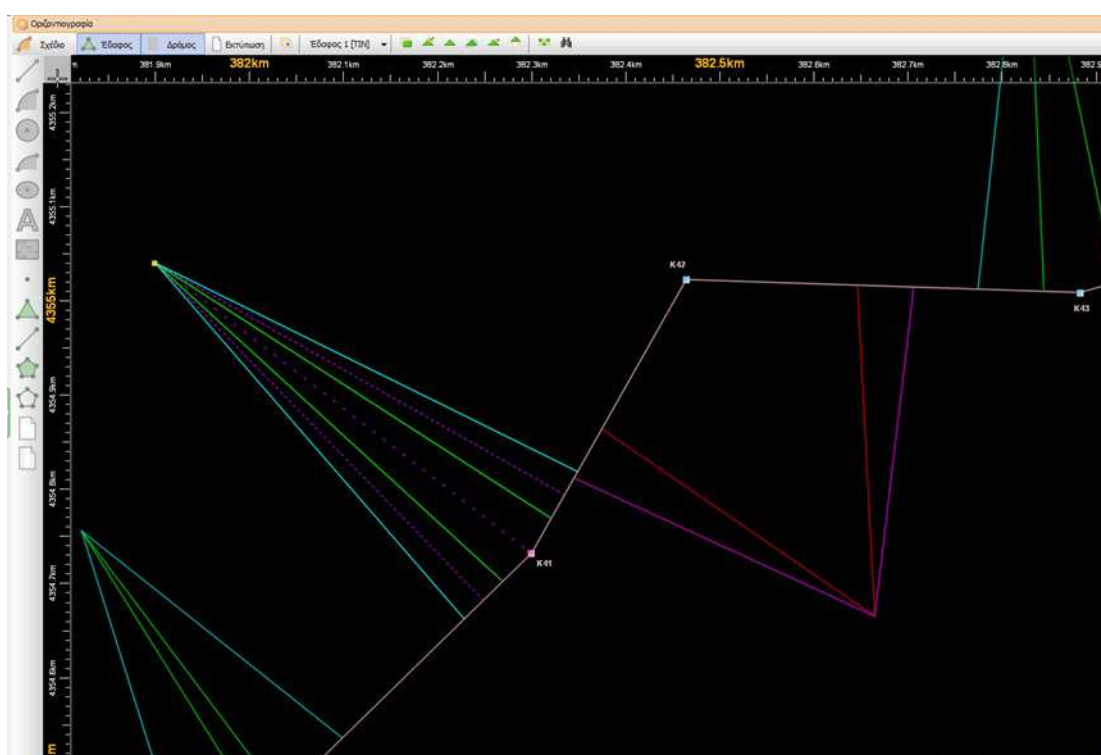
Οριζοντιογραφία

Σχέδιο
Έδαφος
Δρόμος
Εκτύπωση
Έδαφος 1 [TIN]

381.9km
382km
382.1km
382.2km
382.3km
382.4km
382.5km
382.6km
382.7km
382.8km
382.9

4355.2km
4355.1km
4355km
4354.9km
4354.8km
4354.7km
4354.6km

K42
K43
K41